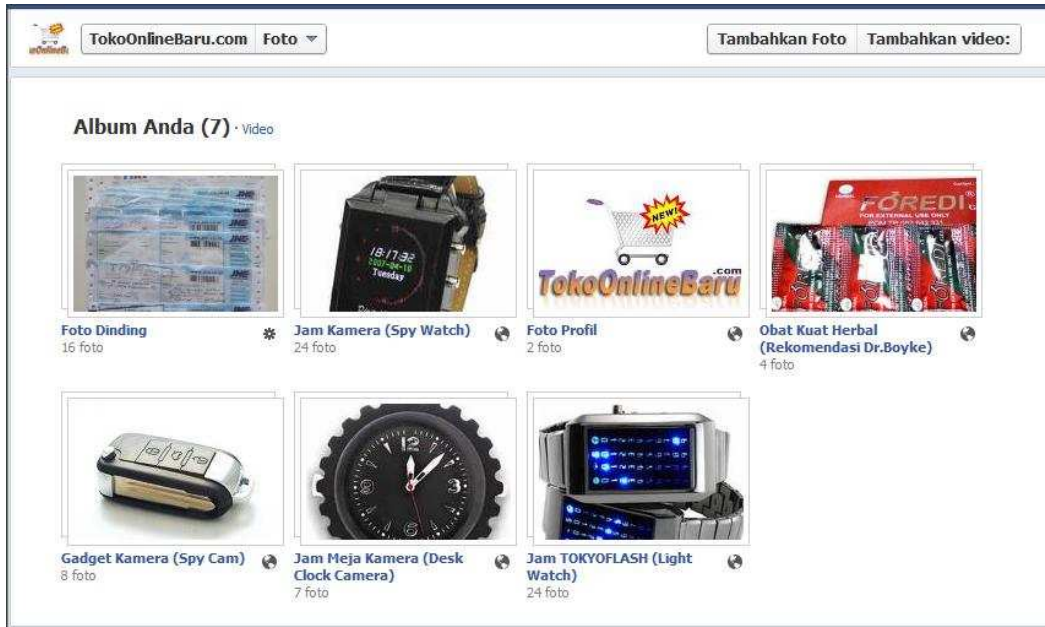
TokoOnlineBaru.com Foto

Tambahkan Foto Tambahkan video:

Album Anda (7) · Video

TokoOnlineBaru.com
NEW!

FOREDI
FOR EXTERNAL USE ONLY

18:17:32
2007-04-18
Tuesday

Foto Dinding
16 foto

Jam Kamera (Spy Watch)
24 foto

Foto Profil
2 foto

Obat Kuat Herbal (Rekomendasi Dr.Boyke)
4 foto

Gadget Kamera (Spy Cam)
8 foto

Jam Meja Kamera (Desk Clock Camera)
7 foto

Jam TOKYOFLASH (Light Watch)
24 foto